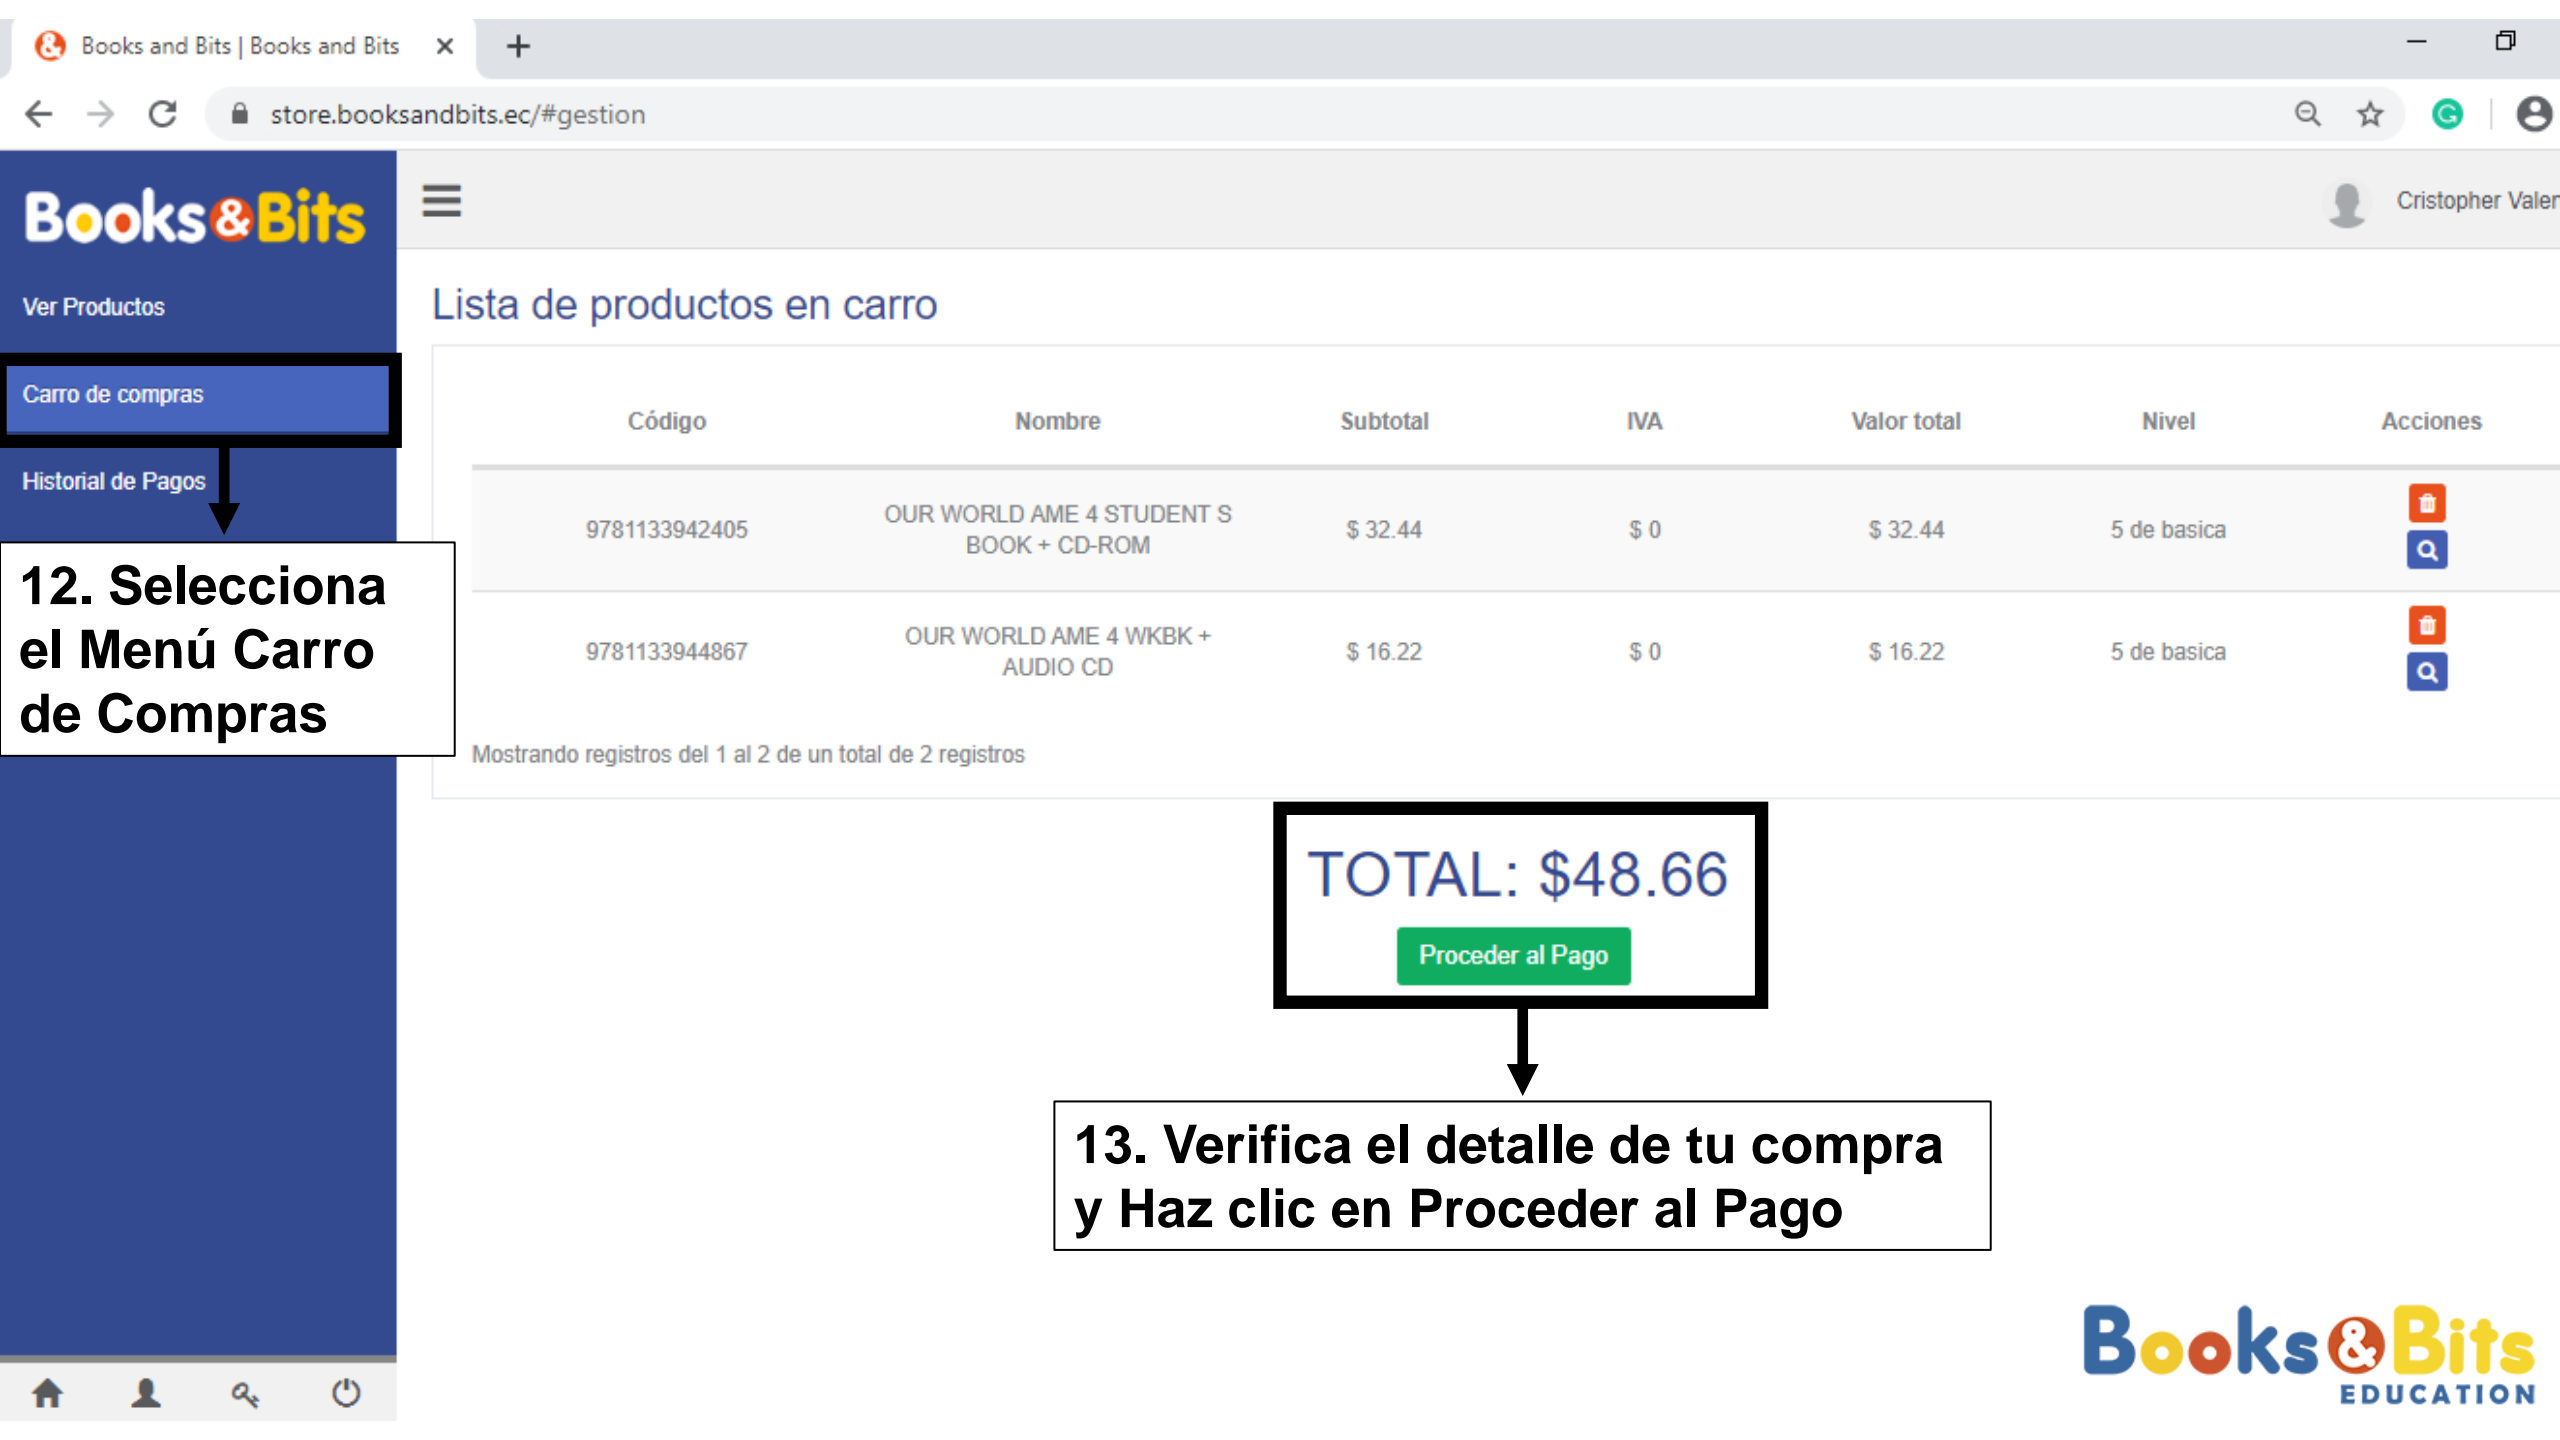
Books and Bits | Books and Bits ×

store.booksandbits.ec/#gestion

Books&Bits

Ver Productos

Carro de compras

Historial de Pagos

Cristopher Valer

Lista de productos en carro

| Código | Nombre | Subtotal | IVA | Valor total | Nivel | Acciones |
|---|---|---|---|---|---|---|
| 9781133942405 | OUR WORLD AME 4 STUDENT S BOOK + CD-ROM | \$ 32.44 | \$ 0 | \$ 32.44 | 5 de basica | |
| 9781133944867 | OUR WORLD AME 4 WKBK + AUDIO CD | \$ 16.22 | \$ 0 | \$ 16.22 | 5 de basica | |

Mostrando registros del 1 al 2 de un total de 2 registros

12. Selecciona el Menú Carro de Compras

TOTAL: $48.66

Proceder al Pago

13. Verifica el detalle de tu compra y Haz clic en Proceder al Pago

Books&Bits EDUCATION